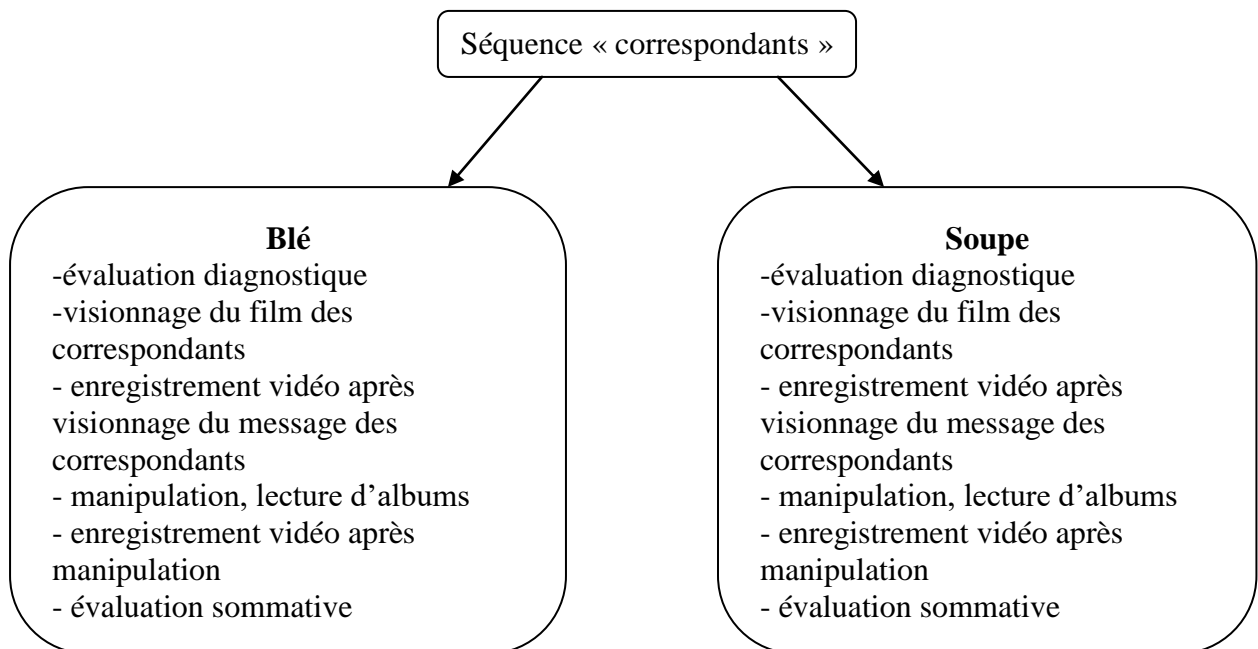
Séquence « correspondants »

Blé
-évaluation diagnostique
-visionnage du film des correspondants
- enregistrement vidéo après visionnage du message des correspondants
- manipulation, lecture d'albums
- enregistrement vidéo après manipulation
- évaluation sommative

Soupe
-évaluation diagnostique
-visionnage du film des correspondants
- enregistrement vidéo après visionnage du message des correspondants
- manipulation, lecture d'albums
- enregistrement vidéo après manipulation
- évaluation sommative